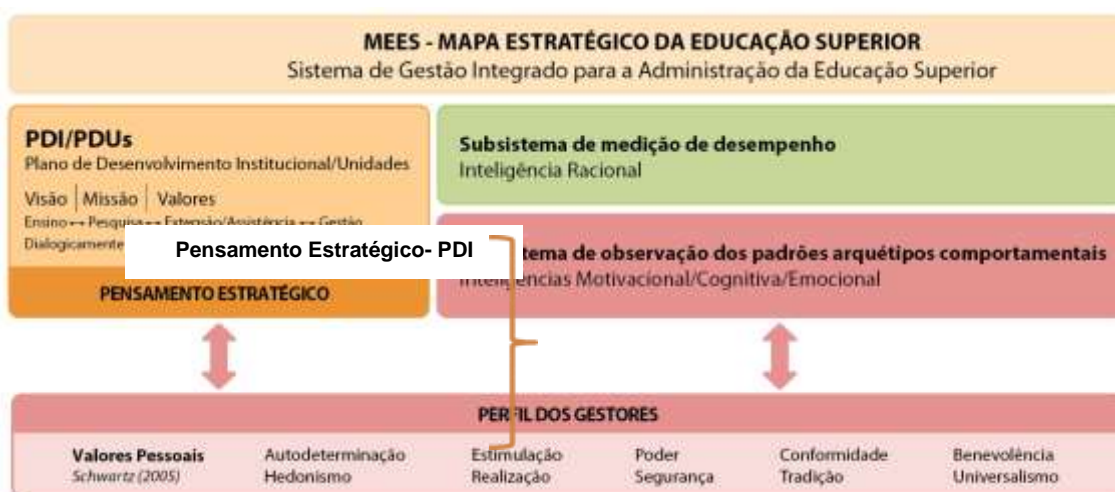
MEES - MAPA ESTRATÉGICO DA EDUCAÇÃO SUPERIOR
Sistema de Gestão Integrado para a Administração da Educação Superior

PDI/PDUs
Plano de Desenvolvimento Institucional/Unidades
Visão | Missão | Valores
Ensino ↔ Pesquisa ↔ Extensão/Assistência ↔ Gestão
Dialogicamente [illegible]

Pensamento Estratégico- PDI

PENSAMENTO ESTRATÉGICO

Subsistema de medição de desempenho
Inteligência Racional

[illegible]stema de observação dos padrões arquétipos comportamentais
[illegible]ências Motivacional/Cognitiva/Emocional

PERFIL DOS GESTORES

| Valores Pessoais *Schwartz (2005)* | Autodeterminação Hedonismo | Estimulação Realização | Poder Segurança | Conformidade Tradição | Benevolência Universalismo |
|---|---|---|---|---|---|